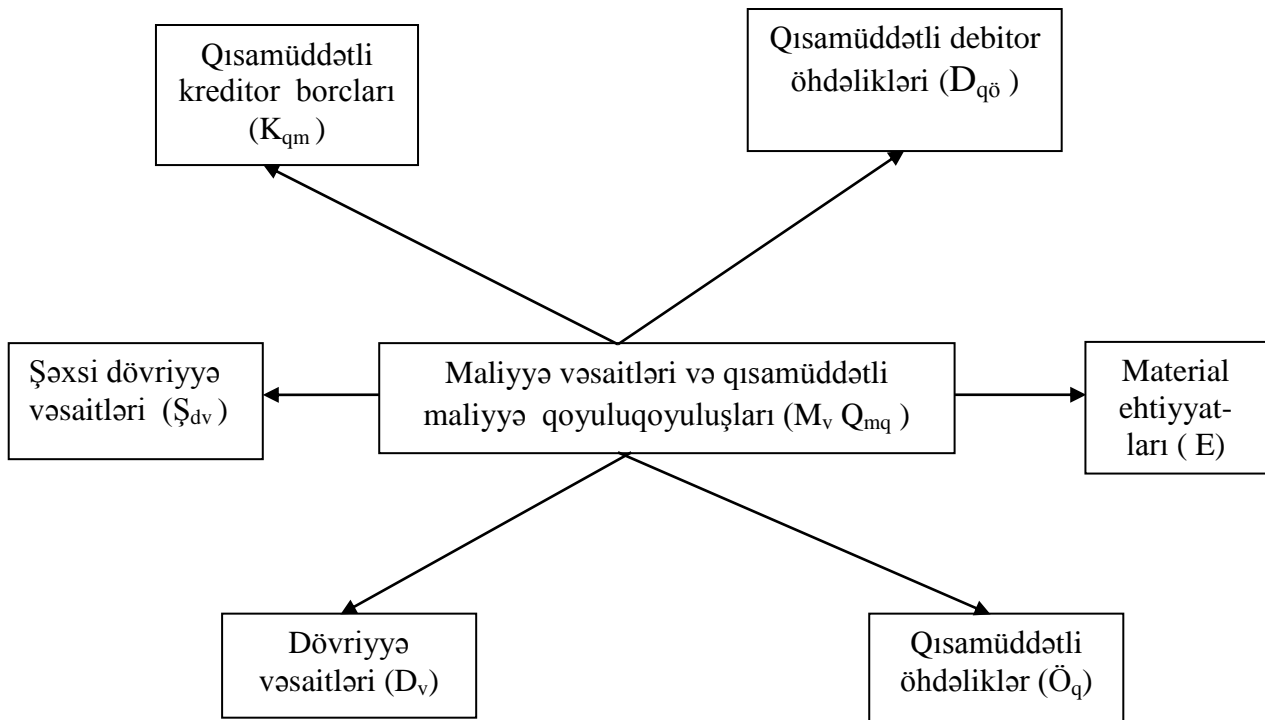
Qısamüddətli kreditor borcları ($K_{qm}$)

Qısamüddətli debitor öhdəlikləri ($D_{qö}$)

Şəxsi dövriyyə vəsaitləri ($Ş_{dv}$)

Maliyyə vəsaitləri və qısamüddətli maliyyə qoyuluqoyuluşları ($M_v$ $Q_{mq}$)

Material ehtiyyatları ( E)

Dövriyyə vəsaitləri ($D_v$)

Qısamüddətli öhdəliklər ($Ö_q$)